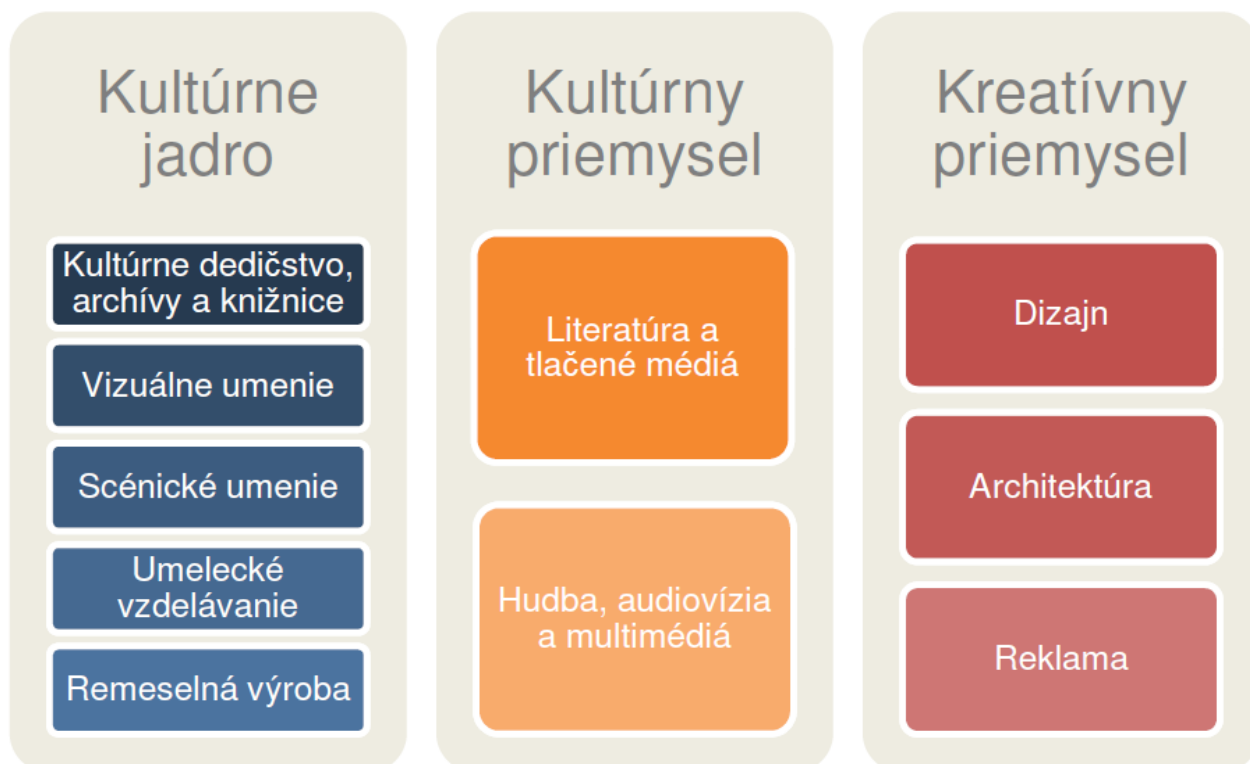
Kultúrne jadro

Kultúrne dedičstvo, archívy a knižnice

Vizuálne umenie

Scénické umenie

Umelecké vzdelávanie

Remeselná výroba

Kultúrny priemysel

Literatúra a tlačené médiá

Hudba, audiovízia a multimédiá

Kreatívny priemysel

Dizajn

Architektúra

Reklama